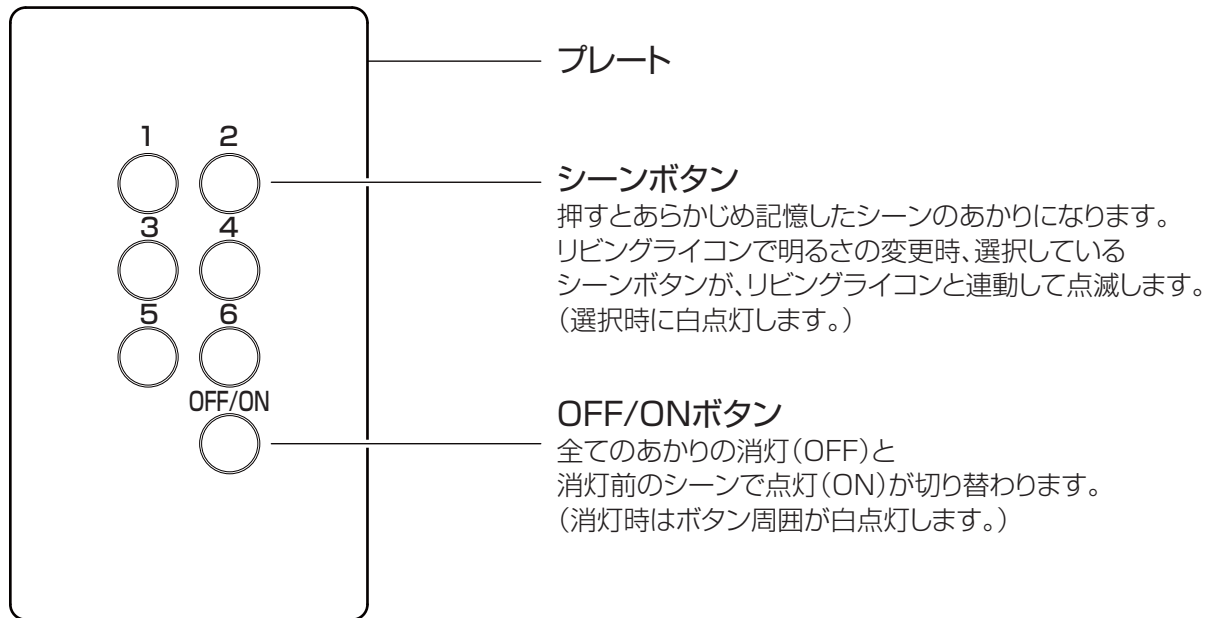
1
2
3
4
5
6
OFF/ON

プレート

シーンボタン
押すとあらかじめ記憶したシーンのあかりになります。
リビングライコンで明るさの変更時、選択している
シーンボタンが、リビングライコンと連動して点滅します。
（選択時に白点灯します。）

OFF/ONボタン
全てのあかりの消灯（OFF）と
消灯前のシーンで点灯（ON）が切り替わります。
（消灯時はボタン周囲が白点灯します。）